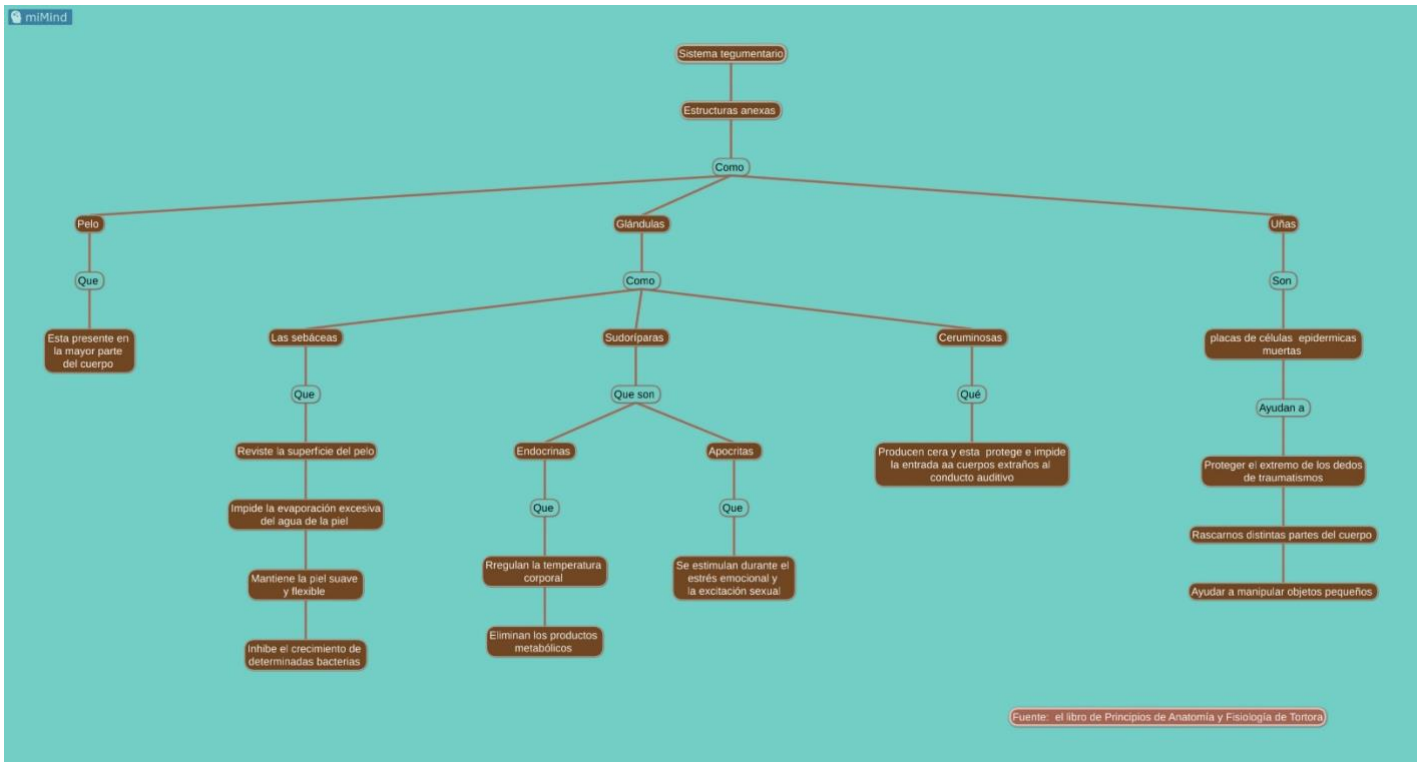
miMind

Sistema tegumentario

Estructuras anexas

Como

Pelo

Que

Esta presente en la mayor parte del cuerpo

Glándulas

Como

Las sebáceas

Que

Reviste la superficie del pelo

Impide la evaporación excesiva del agua de la piel

Mantiene la piel suave y flexible

Inhibe el crecimiento de determinadas bacterias

Sudoríparas

Que son

Endocrinas

Que

Rregulan la temperatura corporal

Eliminan los productos metabólicos

Apocritas

Que

Se estimulan durante el estrés emocional y la excitación sexual

Ceruminosas

Qué

Producen cera y esta protege e impide la entrada aa cuerpos extraños al conducto auditivo

Uñas

Son

placas de células epidermicas muertas

Ayudan a

Proteger el extremo de los dedos de traumatismos

Rascarnos distintas partes del cuerpo

Ayudar a manipular objetos pequeños

Fuente: el libro de Principios de Anatomía y Fisiología de Tortora